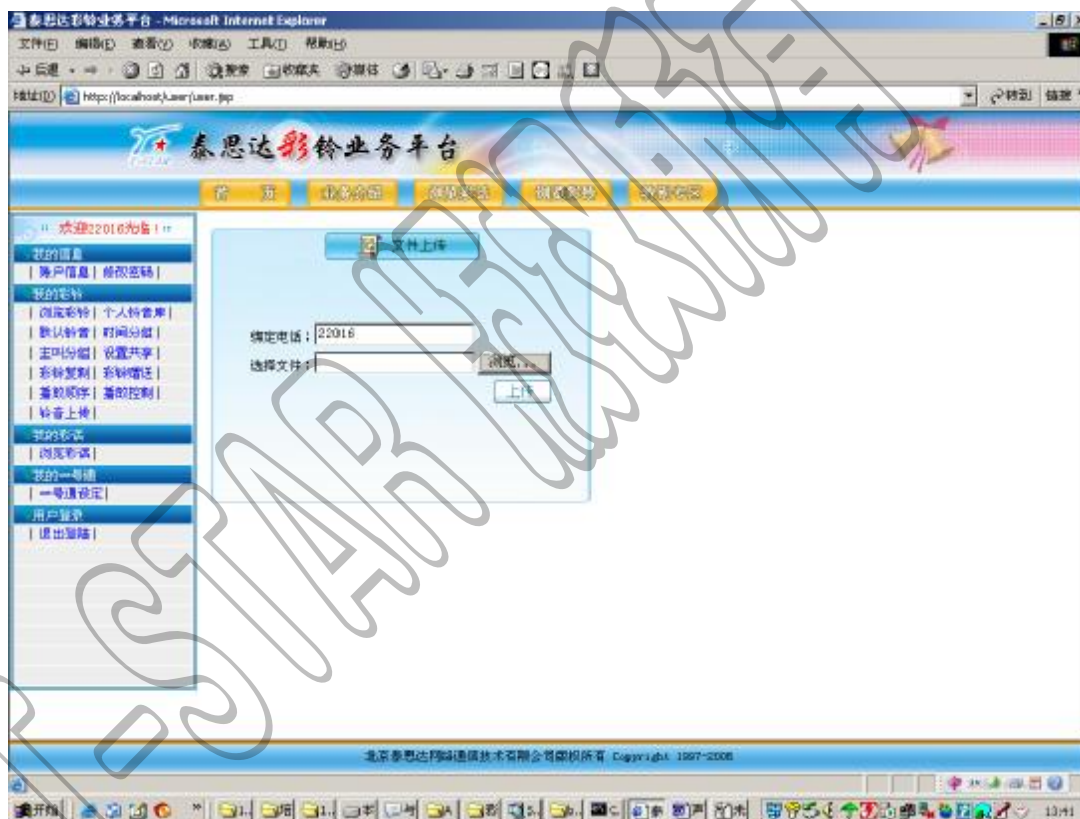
泰思达彩铃业务平台 - Microsoft Internet Explorer

文件(F) 编辑(E) 查看(V) 收藏(A) 工具(T) 帮助(H)

后退 搜索 收藏夹 媒体

地址(D) http://localhost/user/user.jsp

转到 链接

泰思达彩铃业务平台

首页 业务介绍 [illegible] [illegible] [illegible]

欢迎22016光临！

我的信息
| 账户信息 | 修改密码 |

我的彩铃
| 浏览彩铃 | 个人铃音库 |
| 默认铃音 | 时间分组 |
| 主叫分组 | 设置共享 |
| 彩铃复制 | 彩铃赠送 |
| 播放顺序 | 播放控制 |
| 铃音上传 |

我的彩话
| 浏览彩话 |

我的一号通
| 一号通设定 |

用户登录
| 退出登陆 |

文件上传

绑定电话： 22016

选择文件：

浏览...

上传

北京泰思达网络通信技术有限公司版权所有 Copyright 1997-2006

开始

13:41